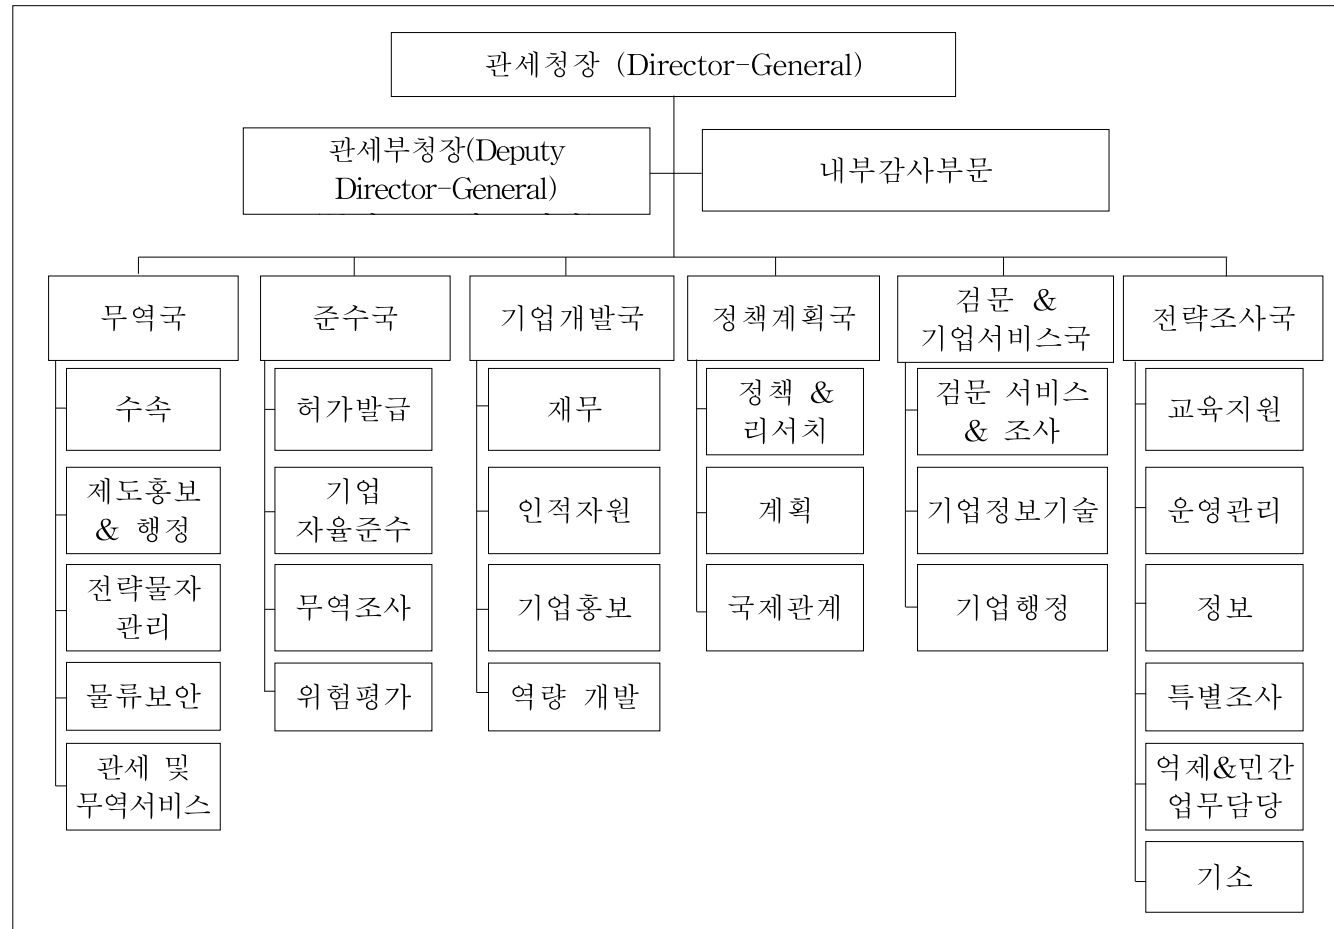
관세청장 (Director-General)

관세부청장(Deputy Director-General)

내부감사부문

무역국

수속

제도홍보 & 행정

전략물자 관리

물류보안

관세 및 무역서비스

준수국

허가발급

기업 자율준수

무역조사

위험평가

기업개발국

재무

인적자원

기업홍보

역량 개발

정책계획국

정책 & 리서치

계획

국제관계

검문 & 기업서비스국

검문 서비스 & 조사

기업정보기술

기업행정

전략조사국

교육지원

운영관리

정보

특별조사

억제&민간 업무담당

기소